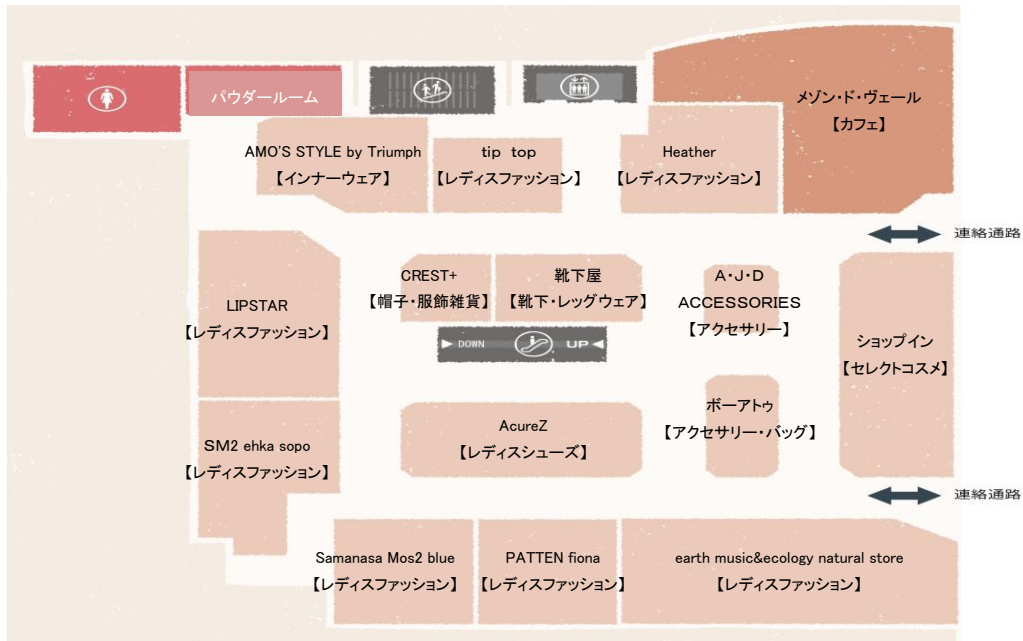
パウダールーム

メゾン・ド・ヴェール
【カフェ】

AMO'S STYLE by Triumph
【インナーウェア】

tip top
【レディスファッション】

Heather
【レディスファッション】

連絡通路

LIPSTAR
【レディスファッション】

CREST+
【帽子・服飾雑貨】

靴下屋
【靴下・レッグウェア】

A・J・D
ACCESSORIES
【アクセサリー】

ショップイン
【セレクトコスメ】

DOWN UP

SM2 ehka sopo
【レディスファッション】

AcureZ
【レディスシューズ】

ボーアトゥ
【アクセサリー・バッグ】

連絡通路

Samanasa Mos2 blue
【レディスファッション】

PATTEN fiona
【レディスファッション】

earth music&ecology natural store
【レディスファッション】